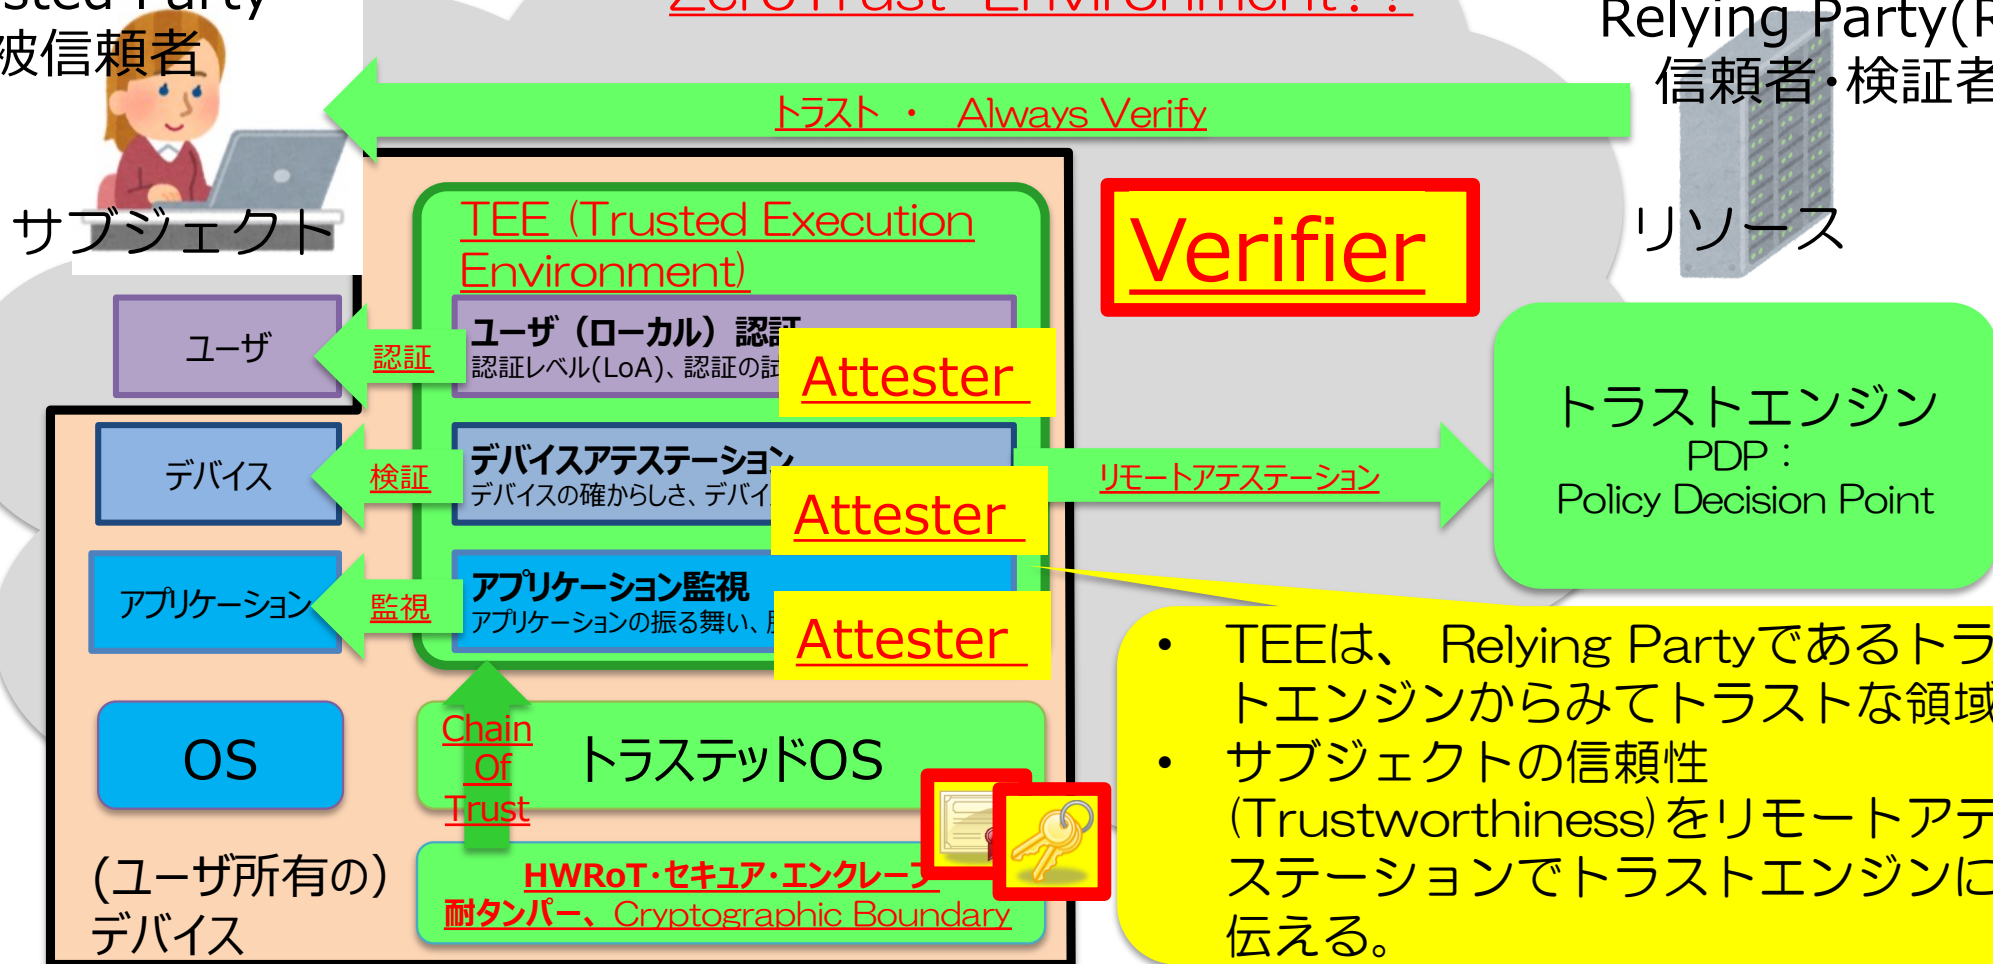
sted Party
被信頼者

Zero Trust Environment??

Relying Party(R
信頼者・検証者

トラスト ・ Always Verify

サブジェクト

TEE (Trusted Execution Environment)

Verifier

リソース

ユーザ

認証

ユーザ（ローカル）認証
認証レベル(LoA)、認証の詳

Attester

デバイス

検証

デバイスアテステーション
デバイスの確からしさ、デバイ

Attester

リモートアテステーション

トラストエンジン
PDP：
Policy Decision Point

アプリケーション

監視

アプリケーション監視
アプリケーションの振る舞い、月

Attester

• TEEは、 Relying Partyであるトラ トエンジンからみてトラストな領域
• サブジェクトの信頼性 (Trustworthiness)をリモートアテ ステーションでトラストエンジンに 伝える。

OS

Chain Of Trust

トラステッドOS

(ユーザ所有の)
デバイス

HWRoT・セキュア・エンクレーブ
耐タンパー、Cryptographic Boundary